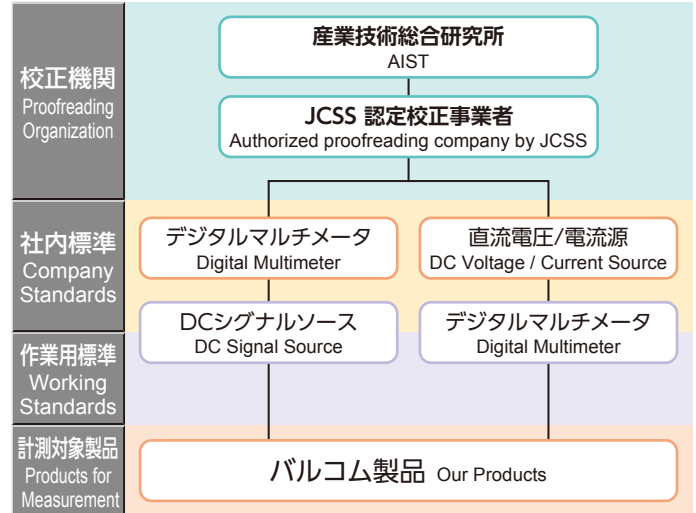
校正機関
Proofreading Organization

産業技術総合研究所
AIST

JCSS 認定校正事業者
Authorized proofreading company by JCSS

社内標準
Company Standards

デジタルマルチメータ
Digital Multimeter

直流電圧/電流源
DC Voltage / Current Source

作業用標準
Working Standards

DCシグナルソース
DC Signal Source

デジタルマルチメータ
Digital Multimeter

計測対象製品
Products for Measurement

バルコム製品 Our Products